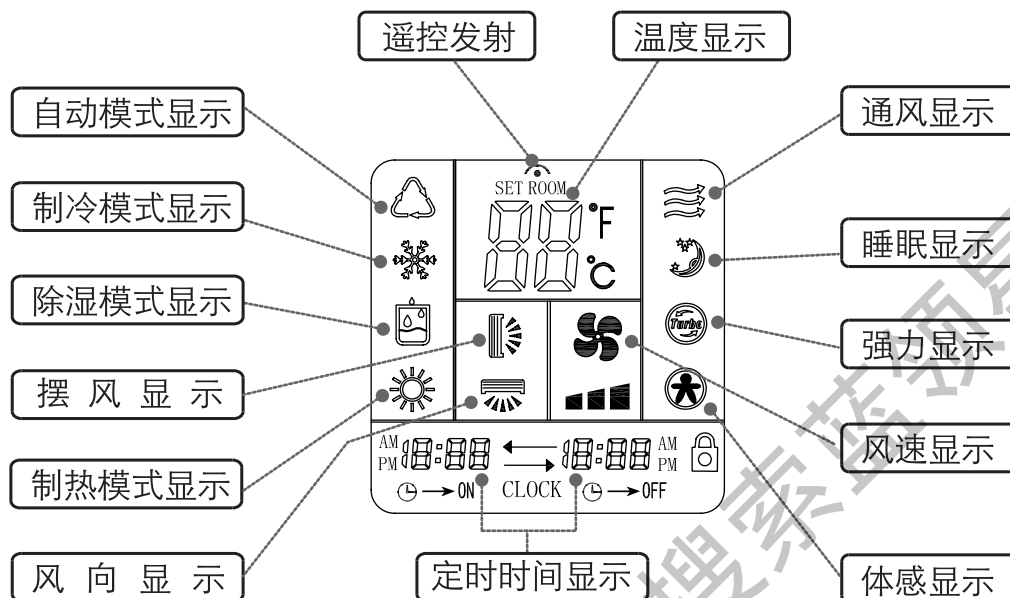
遥控发射

温度显示

自动模式显示

通风显示

制冷模式显示

睡眠显示

除湿模式显示

强力显示

摆 风 显 示

风速显示

制热模式显示

风 向 显 示

定时时间显示

体感显示

SET ROOM

88 °F
88 °C

Turbo

AM
PM 18:88

18:88 AM
PM

→ ON CLOCK → OFF